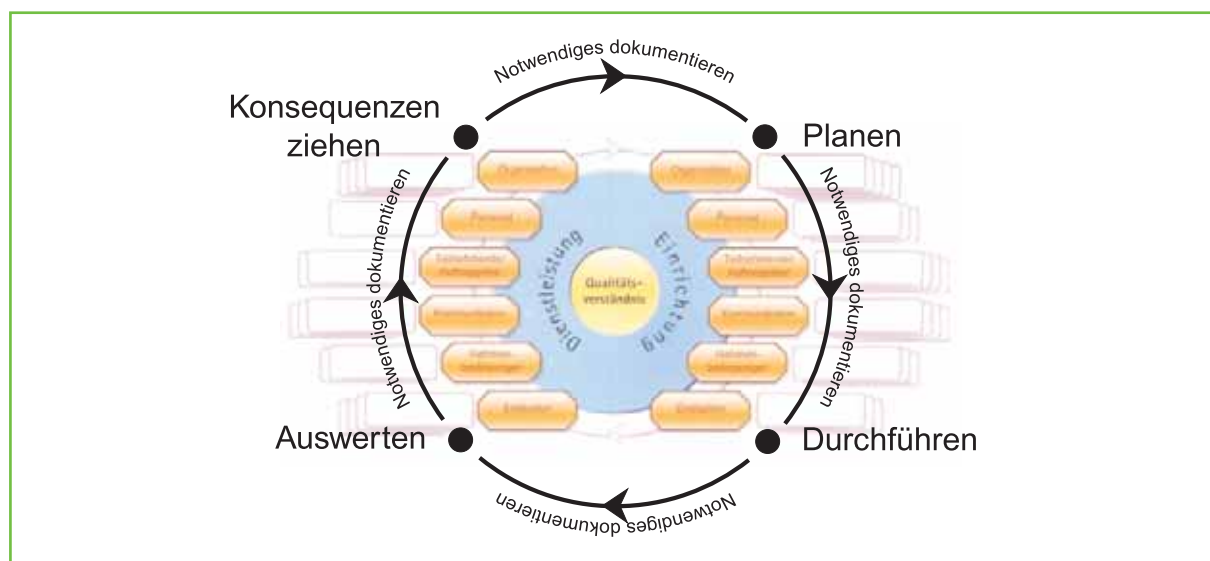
Notwendiges dokumentieren

Konsequenzen ziehen

Planen

Notwendiges dokumentieren

Notwendiges dokumentieren

Dienstleistung

Einrichtung

Qualitätsverständnis

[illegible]

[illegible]

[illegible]

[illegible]

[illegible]

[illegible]

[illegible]

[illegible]

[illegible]

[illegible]

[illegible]

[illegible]

Auswerten

Durchführen

Notwendiges dokumentieren